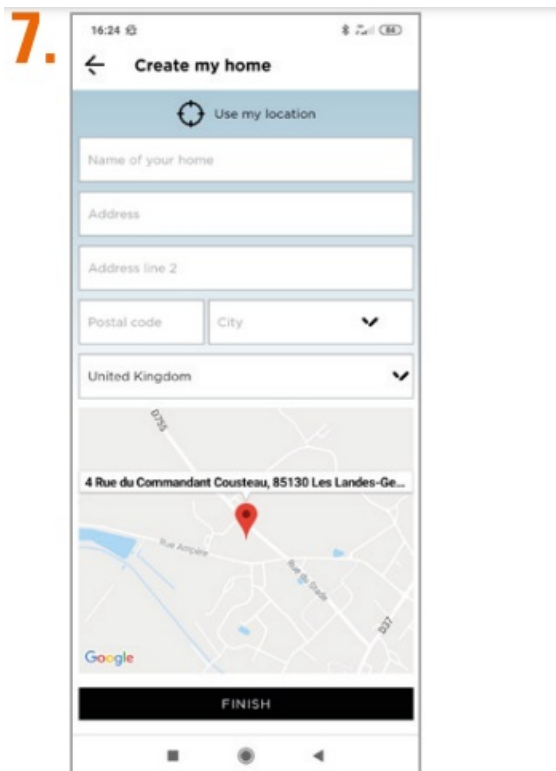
7.

16:24

Create my home

Use my location

Name of your home

Address

Address line 2

Postal code

City

United Kingdom

D755

4 Rue du Commandant Cousteau, 85130 Les Landes-Ge...

Rue Ampère

Rue du Stade

D37

Google

FINISH